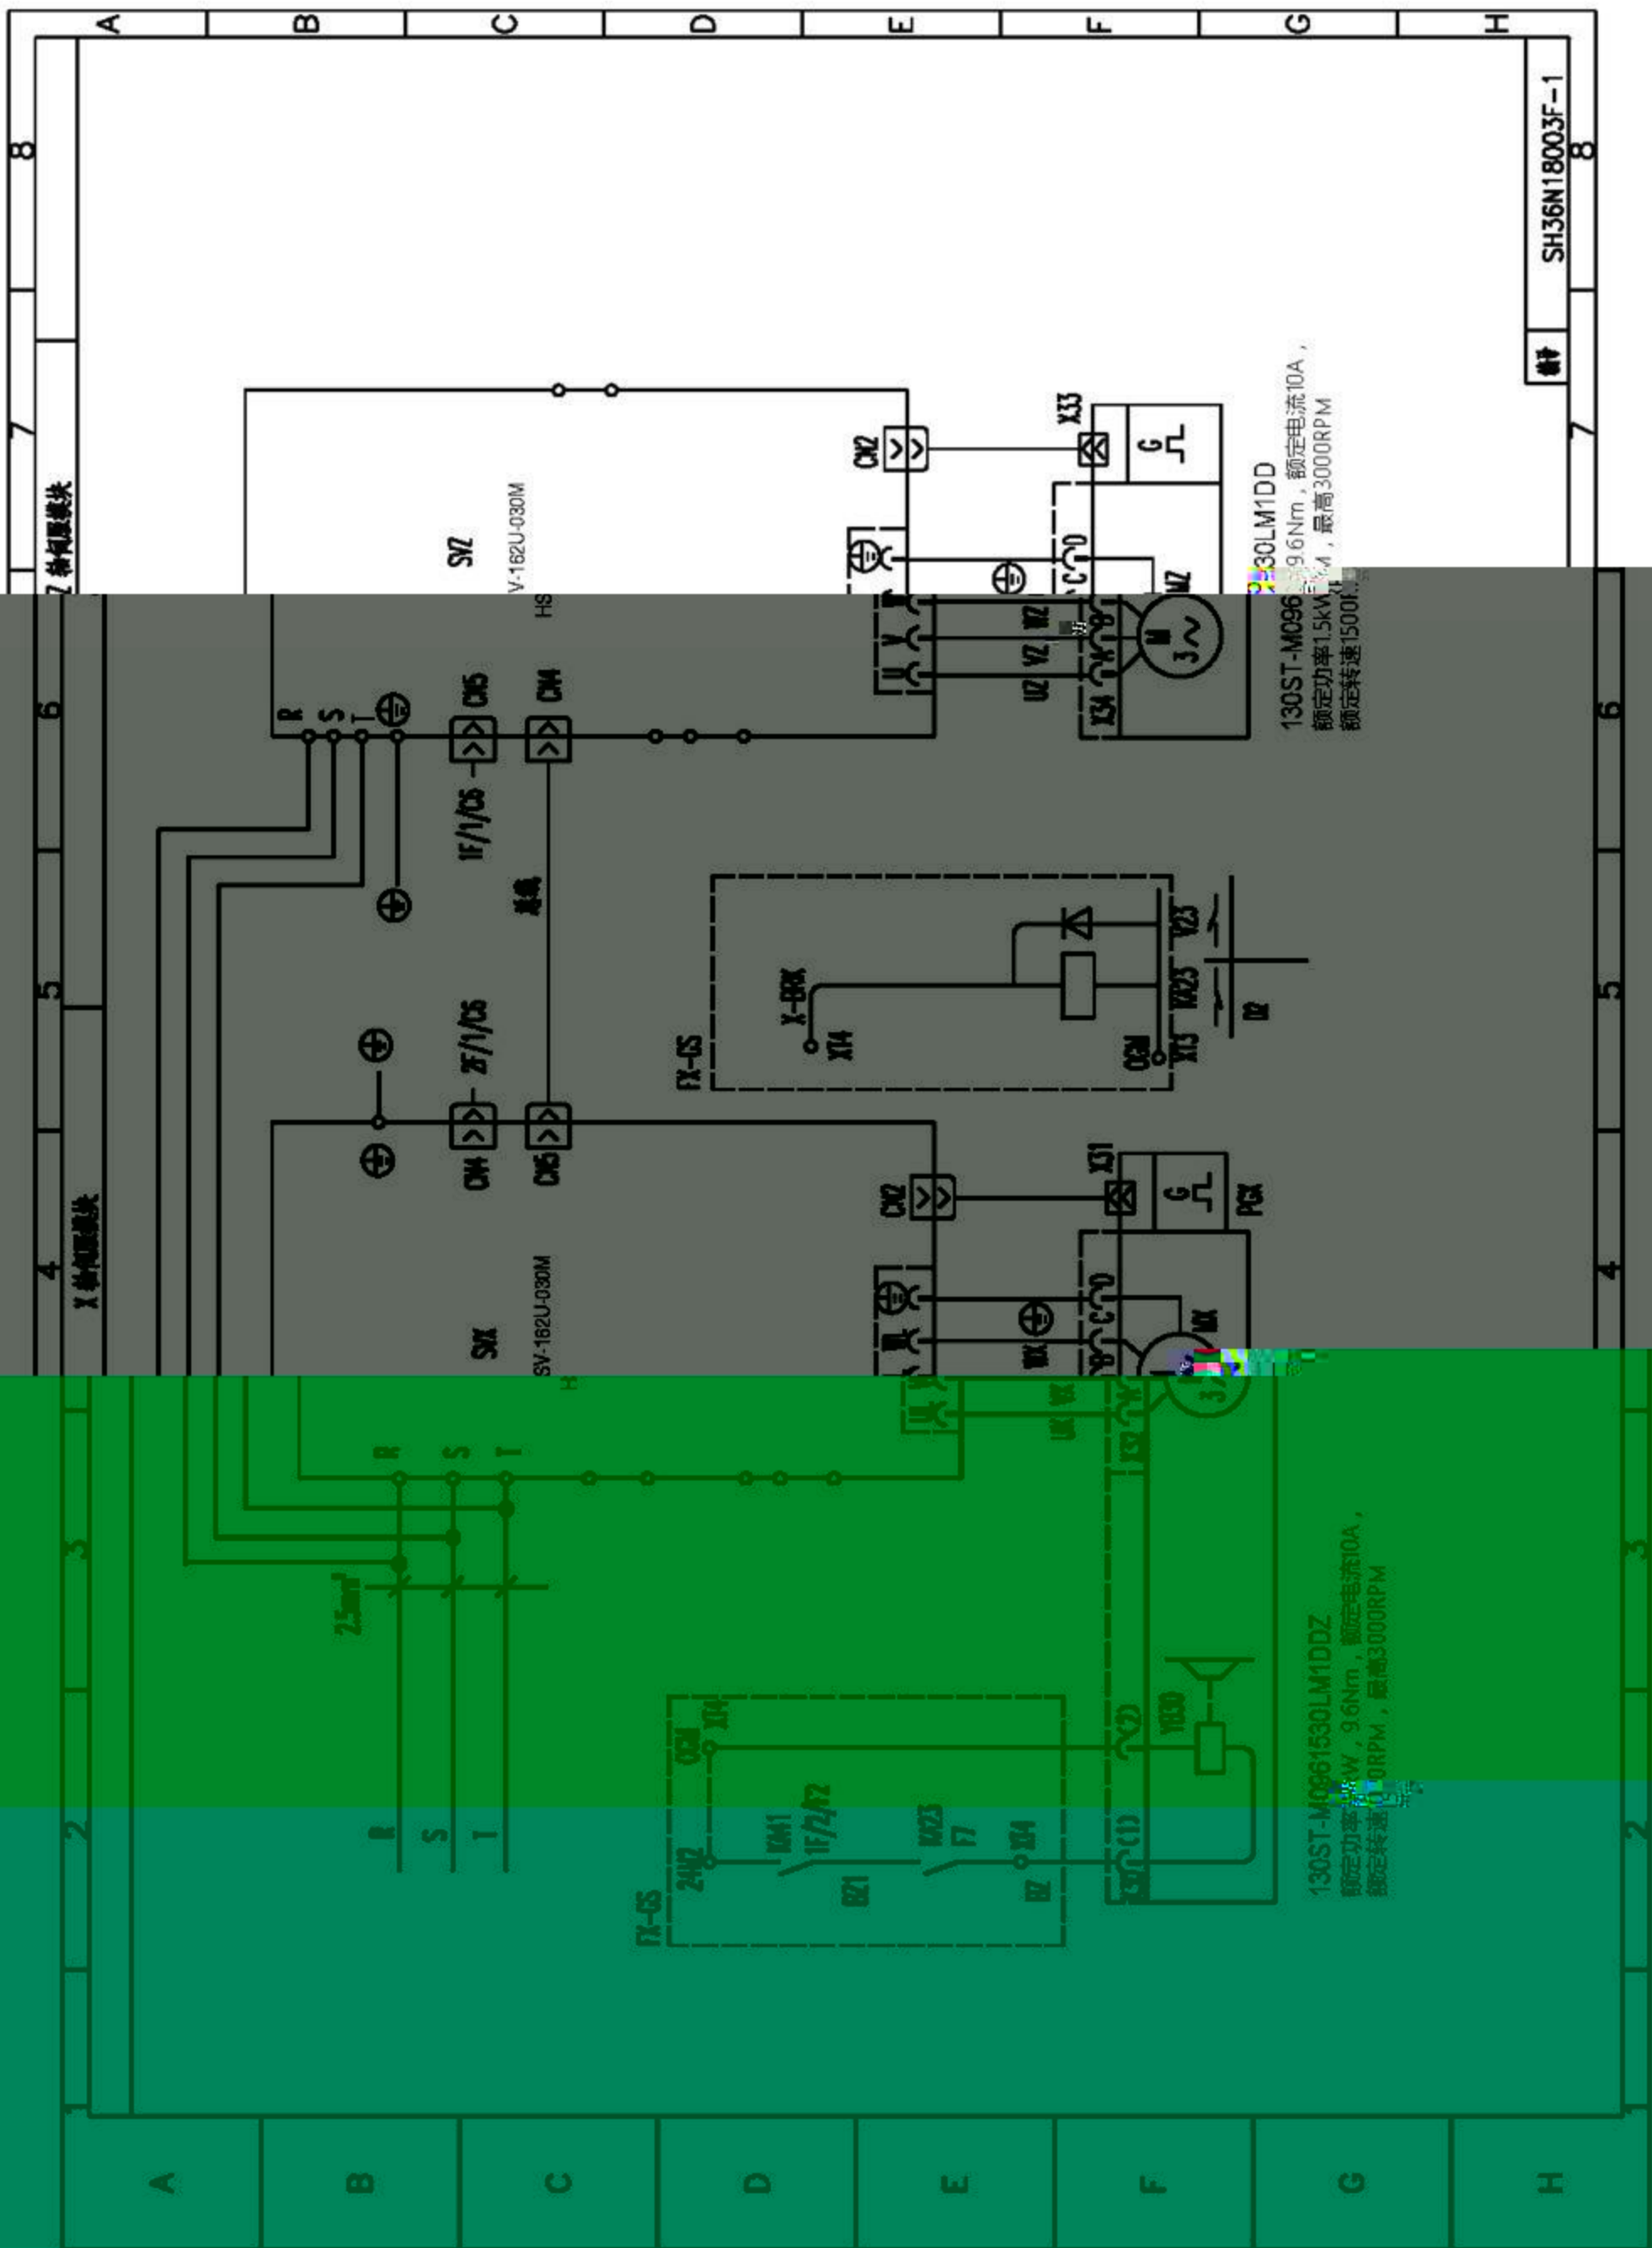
A B C D E F G H
8 7 6 5 4 3 2 1

SH36N18003F-1
标准

Z 轴伺服模块
SVZ
SV-162U-030M
HS
CN2
X33
G
130ST-M096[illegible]30LM1DD
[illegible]9.6Nm，额定电流10A，
额定功率1.5KW，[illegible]，最高3000RPM
额定转速1500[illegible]
MZ
M 3~
U V W
UZ VZ WZ
XZ4
R S T
CN5 CN4
1F/1/C5
接地

X-BRK
XT4
FX-GS
YZ3
YA23
QCBM
XT3
DZ

2F/1/C5
CN4 CN5
CN2
XT1
G
PGX
X 轴伺服模块
SVX
SV-162U-030M
H
MX
WX
UX VX
XZ2
3~

R S T
2.5mm²
R S T

FX-GS
24V2
KM1
1F/2/F2
QZ1
KA23
F7
XT4
QCBM
XT4
DZ
YB30
(2)
(1)
130ST-M096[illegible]1530LM1DDZ
额定功率1.5KW，9.6Nm，额定电流10A，
额定转速1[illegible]0RPM，最高3000RPM